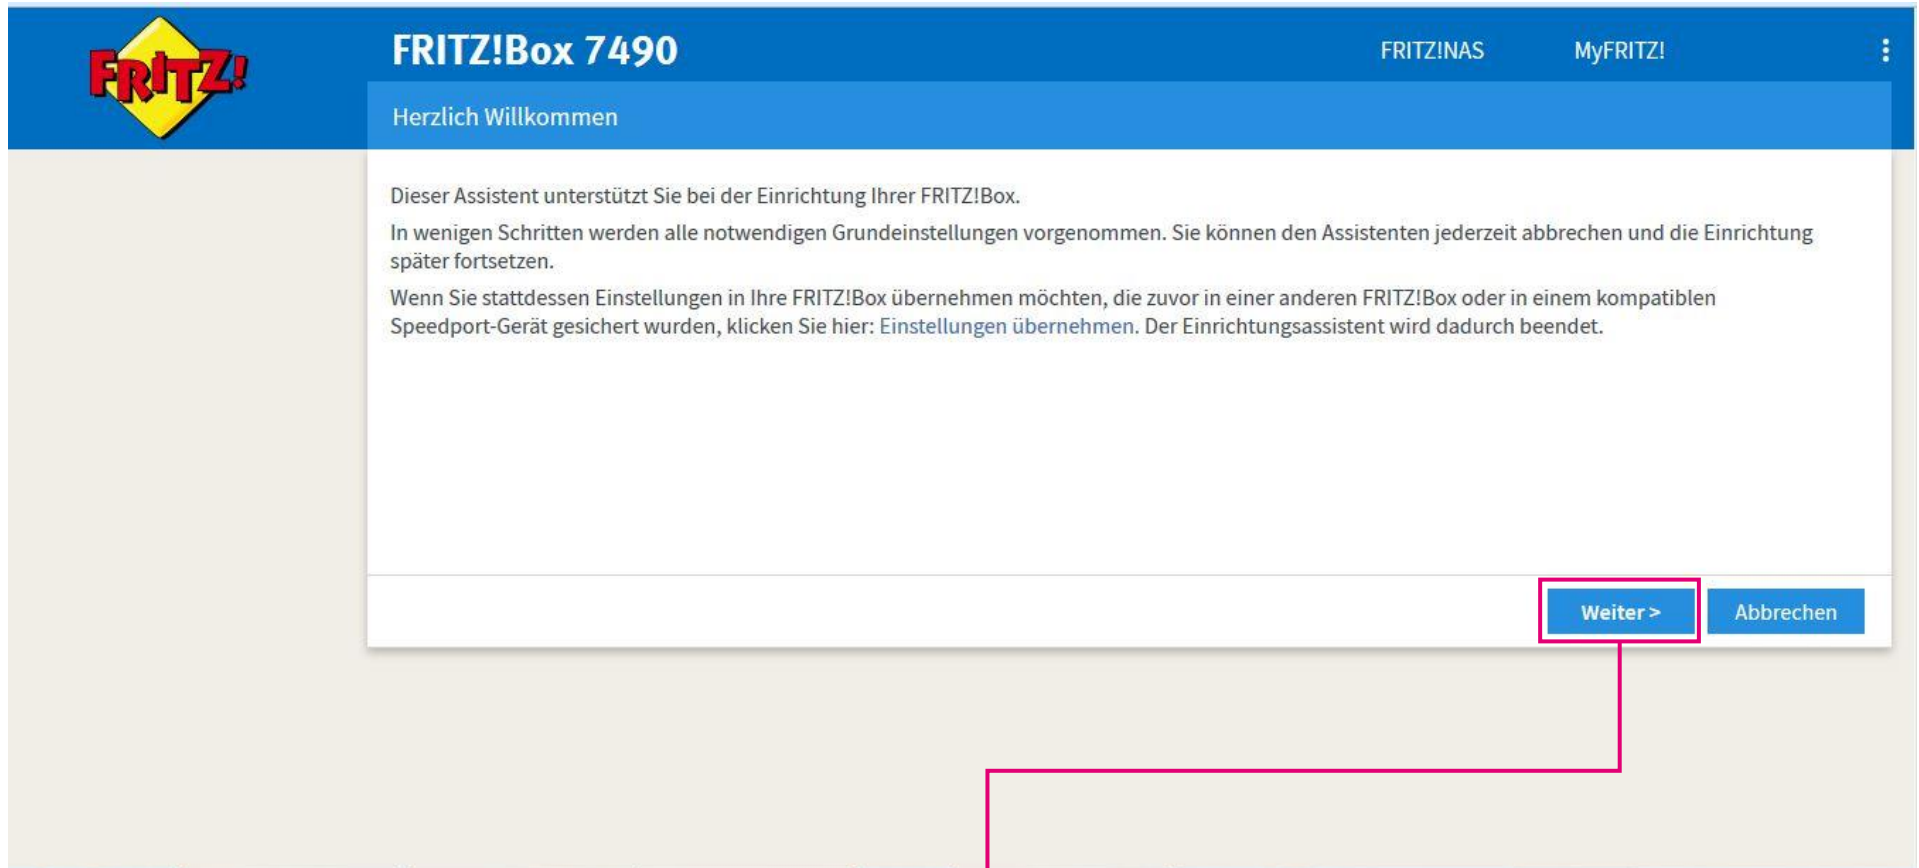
FRITZ!

FRITZ!Box 7490

FRITZ!NAS MyFRITZ!

Herzlich Willkommen

Dieser Assistent unterstützt Sie bei der Einrichtung Ihrer FRITZ!Box.

In wenigen Schritten werden alle notwendigen Grundeinstellungen vorgenommen. Sie können den Assistenten jederzeit abbrechen und die Einrichtung später fortsetzen.

Wenn Sie stattdessen Einstellungen in Ihre FRITZ!Box übernehmen möchten, die zuvor in einer anderen FRITZ!Box oder in einem kompatiblen Speedport-Gerät gesichert wurden, klicken Sie hier: Einstellungen übernehmen. Der Einrichtungsassistent wird dadurch beendet.

Weiter >

Abbrechen